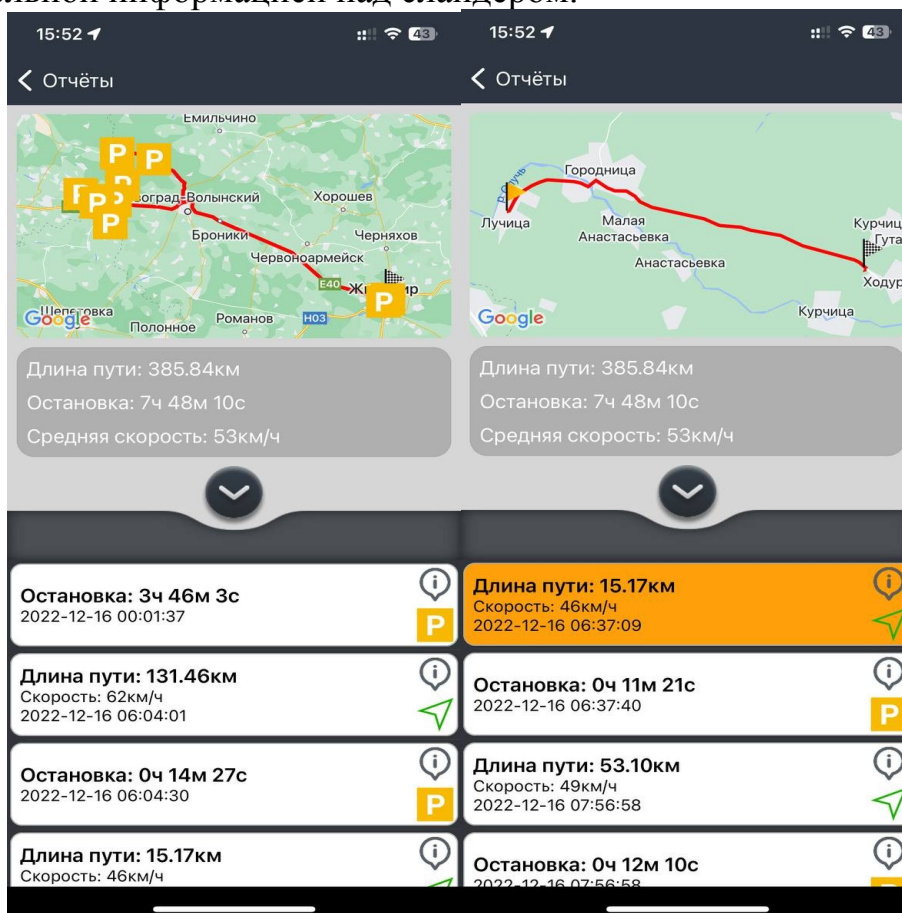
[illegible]льной информацией над слайдером.

15:52 43

Отчёты

Емильчино
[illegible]оград-Волынский
Хорошев
Броники
Черняхов
Червоноармейск
E40
Жи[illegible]ир
Шепетовка
Полонное
Романов
H03
Google

Длина пути: 385.84км
Остановка: 7ч 48м 10с
Средняя скорость: 53км/ч

Остановка: 3ч 46м 3с
2022-12-16 00:01:37

Длина пути: 131.46км
Скорость: 62км/ч
2022-12-16 06:04:01

Остановка: 0ч 14м 27с
2022-12-16 06:04:30

Длина пути: 15.17км
Скорость: 46км/ч

15:52 43

Отчёты

Городница
Лучица
Малая Анастасьевка
Анастасьевка
Курчиц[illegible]
Гута
Ходур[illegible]
Курчица
Google

Длина пути: 385.84км
Остановка: 7ч 48м 10с
Средняя скорость: 53км/ч

Длина пути: 15.17км
Скорость: 46км/ч
2022-12-16 06:37:09

Остановка: 0ч 11м 21с
2022-12-16 06:37:40

Длина пути: 53.10км
Скорость: 49км/ч
2022-12-16 07:56:58

Остановка: 0ч 12м 10с
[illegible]